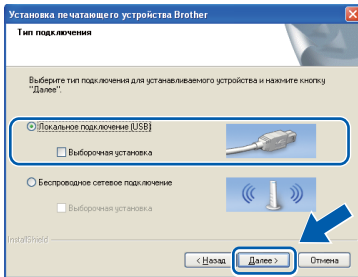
Установка печатающего устройства Brother

Тип подключения

Выберите тип подключения для устанавливаемого устройства и нажмите кнопку "Далее".

Локальное подключение (USB)

Выборочная установка

Беспроводное сетевое подключение

Выборочная установка

InstallShield

< Назад

Далее >

Отмена